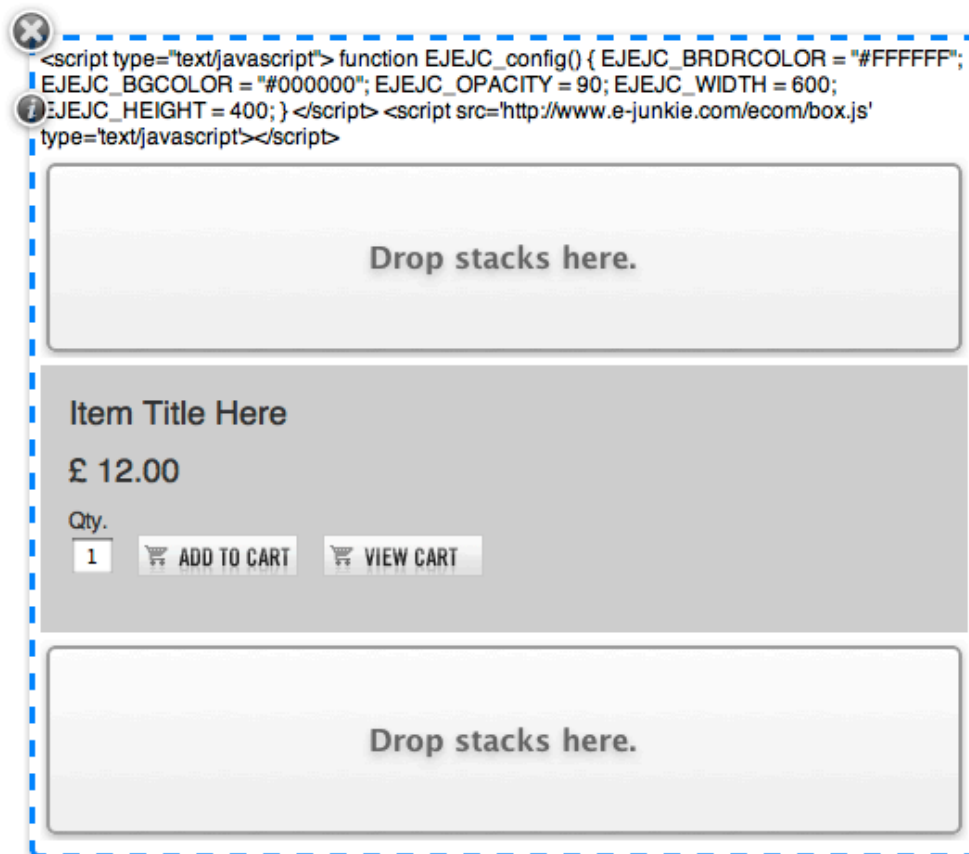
<script type="text/javascript"> function EJEJC_config() { EJEJC_BRDRCOLOR = "#FFFFFF"; EJEJC_BGCOLOR = "#000000"; EJEJC_OPACITY = 90; EJEJC_WIDTH = 600; EJEJC_HEIGHT = 400; } </script> <script src='http://www.e-junkie.com/ecom/box.js' type='text/javascript'></script>

Drop stacks here.

Item Title Here

£ 12.00

Qty.

1

ADD TO CART

VIEW CART

Drop stacks here.